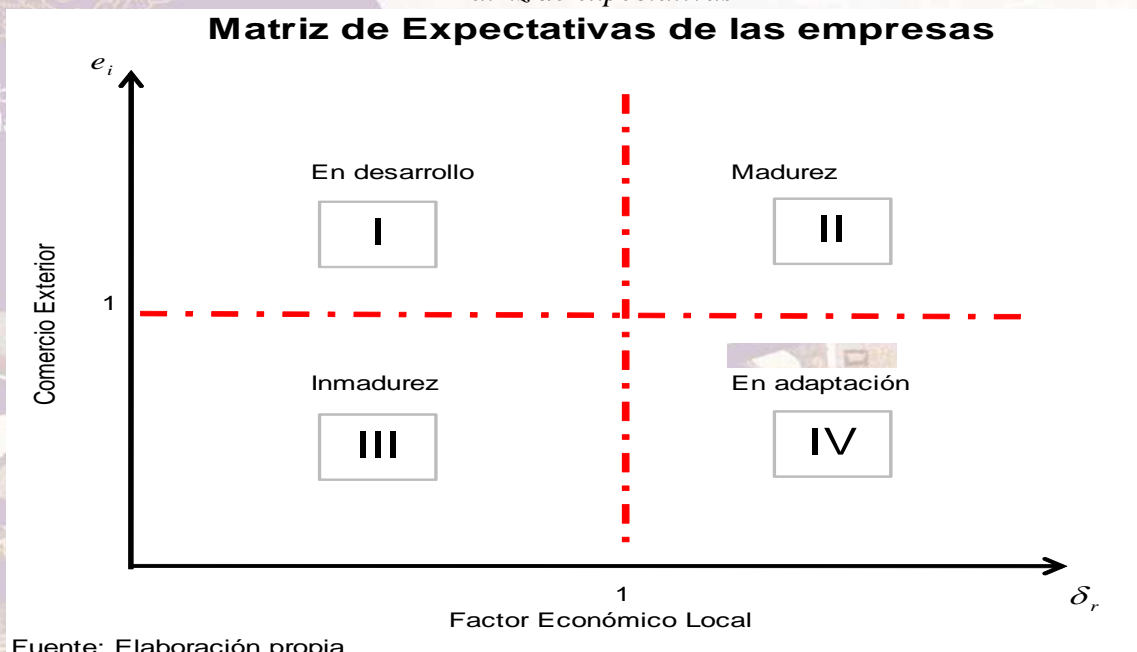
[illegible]

Matriz de Expectativas de las empresas

$e_i$

En desarrollo

I

Madurez

II

Comercio Exterior

1

Inmadurez

III

En adaptación

IV

1

$\delta_r$

Factor Económico Local

Fuente: Elaboración propia